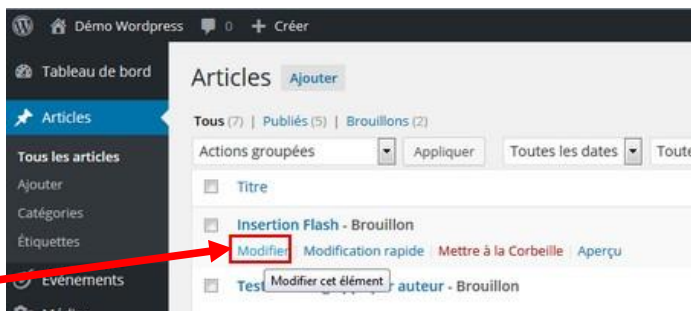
Démo Wordpress 0 Créer

Tableau de bord

Articles

Tous les articles
Ajouter
Catégories
Étiquettes

Événements

Articles Ajouter

Tous (7) | Publiés (5) | Brouillons (2)

Actions groupées Appliquer Toutes les dates Toute

Titre

Insertion Flash - Brouillon
Modifier | Modification rapide | Mettre à la Corbeille | Aperçu

Modifier cet élément

Test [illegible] auteur - Brouillon